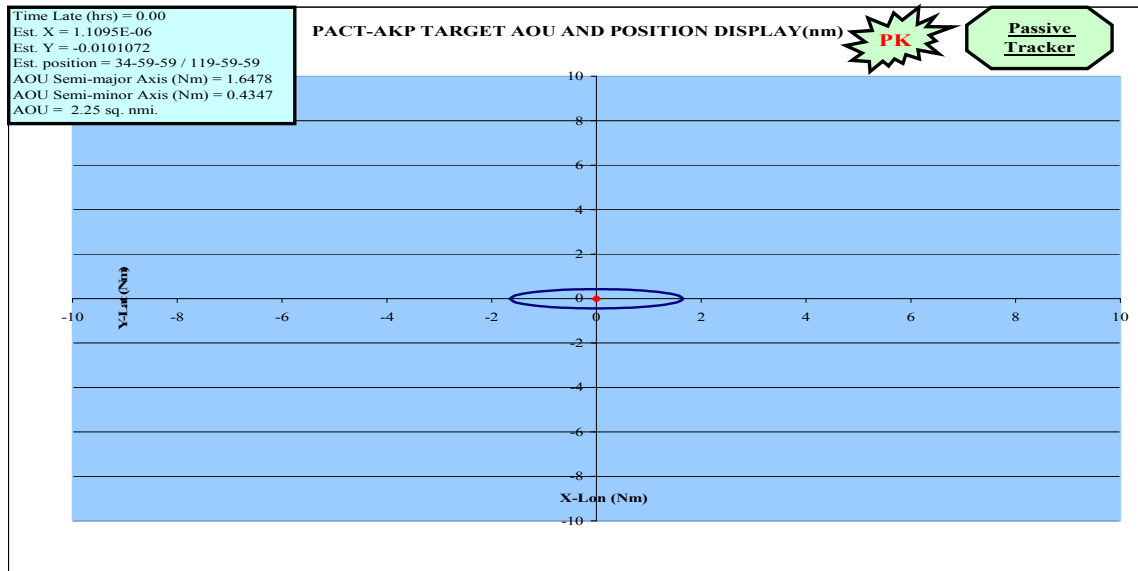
Time Late (hrs) = 0.00
Est. X = 1.1095E-06
Est. Y = -0.0101072
Est. position = 34-59-59 / 119-59-59
AOU Semi-major Axis (Nm) = 1.6478
AOU Semi-minor Axis (Nm) = 0.4347
AOU = 2.25 sq. nmi.

PACT-AKP TARGET AOU AND POSITION DISPLAY(nm)

PK

Passive Tracker

10
8
6
4
2
0
-2
-4
-6
-8
-10

Y-Lat (Nm)

-10 -8 -6 -4 -2 0 2 4 6 8 10

X-Lon (Nm)